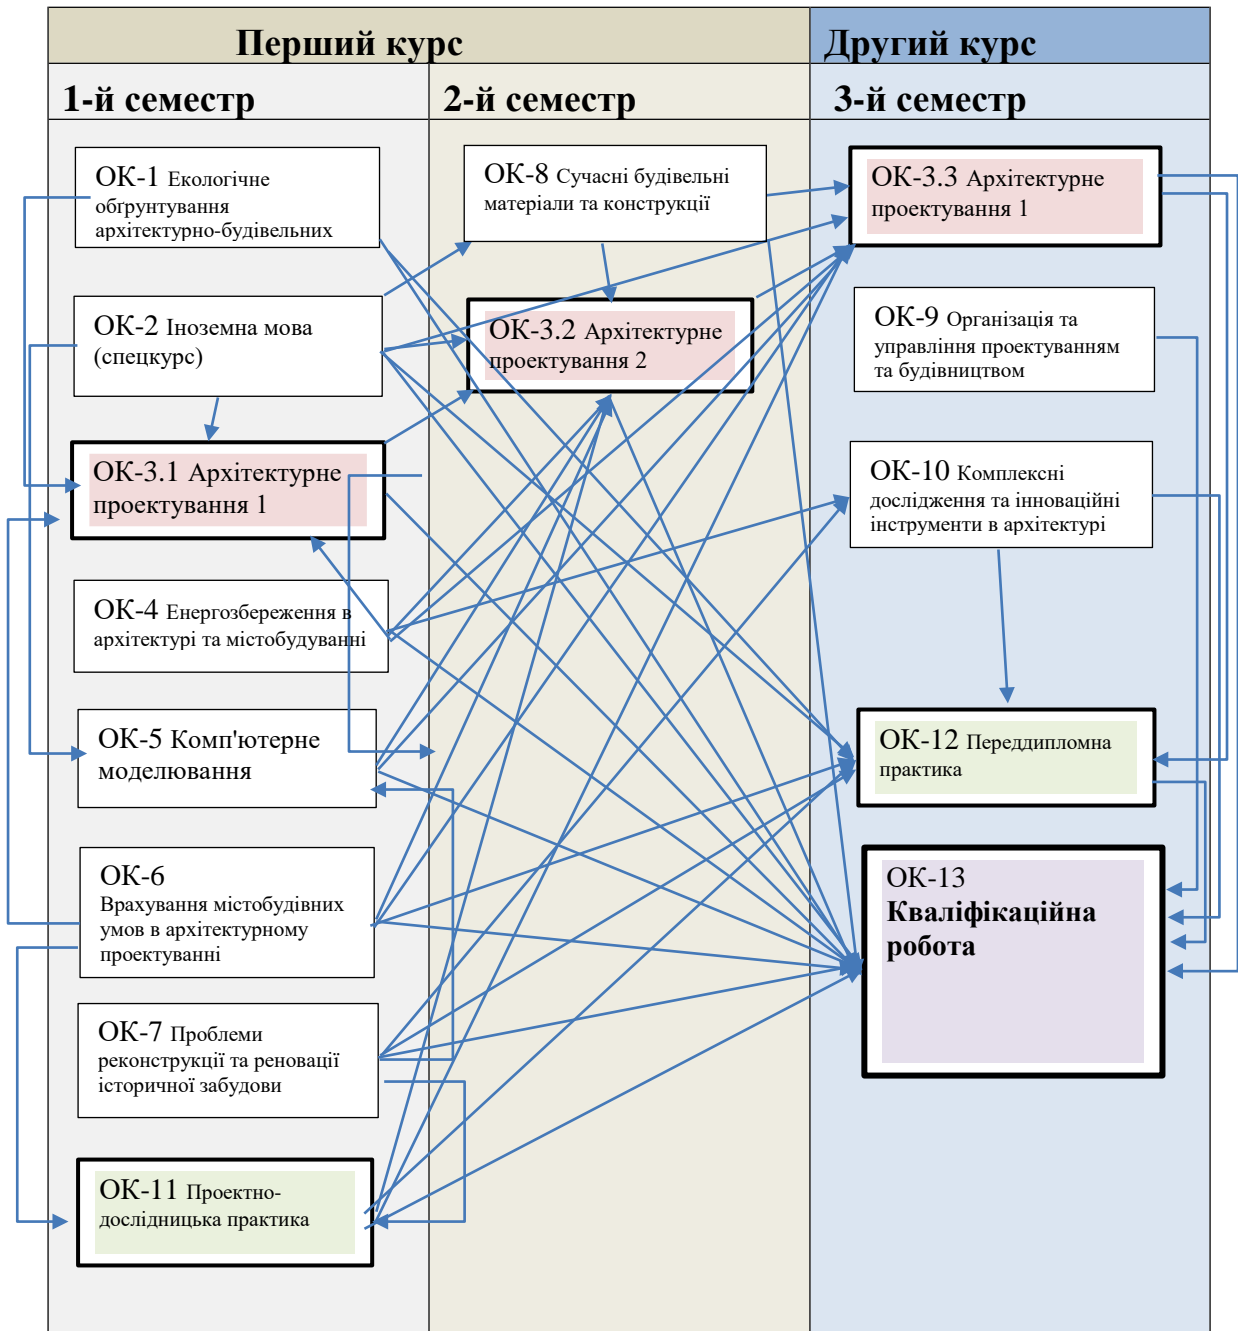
Перший курс

Другий курс

1-й семестр

2-й семестр

3-й семестр

ОК-1 Екологічне обґрунтування архітектурно-будівельних

ОК-2 Іноземна мова (спецкурс)

ОК-3.1 Архітектурне проектування 1

ОК-4 Енергозбереження в архітектурі та містобудуванні

ОК-5 Комп'ютерне моделювання

ОК-6 Врахування містобудівних умов в архітектурному проектуванні

ОК-7 Проблеми реконструкції та реновації історичної забудови

ОК-11 Проектно-дослідницька практика

ОК-8 Сучасні будівельні матеріали та конструкції

ОК-3.2 Архітектурне проектування 2

ОК-3.3 Архітектурне проектування 1

ОК-9 Організація та управління проектуванням та будівництвом

ОК-10 Комплексні дослідження та інноваційні інструменти в архітектурі

ОК-12 Переддипломна практика

ОК-13 Кваліфікаційна робота